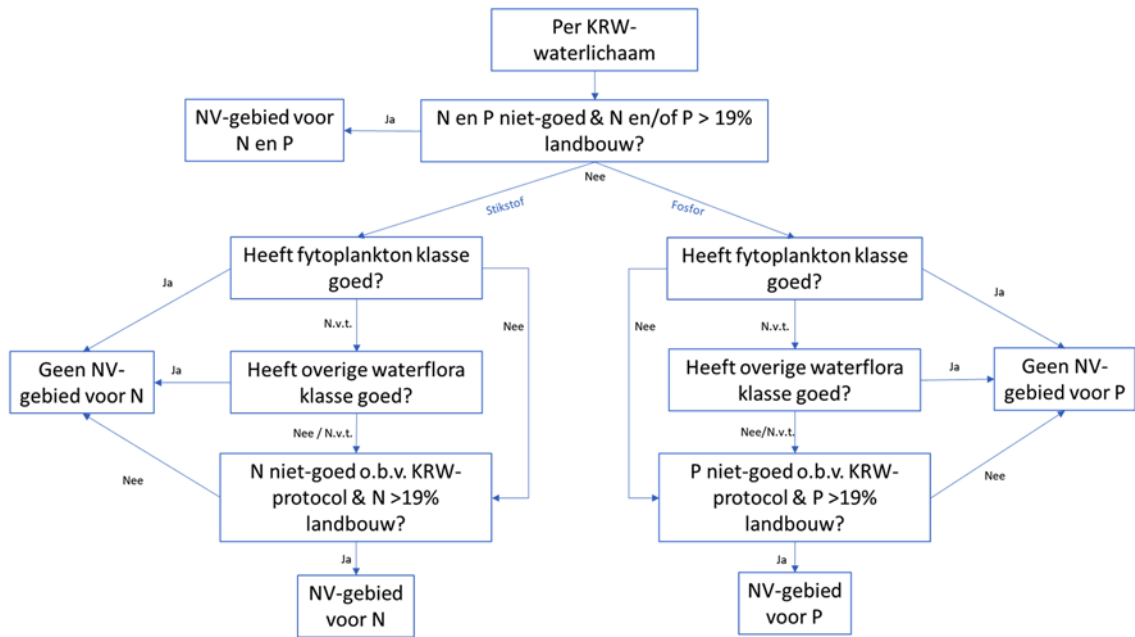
Per KRW-waterlichaam

NV-gebied voor N en P

Ja

N en P niet-goed & N en/of P > 19% landbouw?

Nee

Stikstof

Fosfor

Heeft fytoplankton klasse goed?

Ja

N.v.t.

Nee

Geen NV-gebied voor N

Ja

Heeft overige waterflora klasse goed?

Nee / N.v.t.

Nee

N niet-goed o.b.v. KRW-protocol & N >19% landbouw?

Ja

NV-gebied voor N

Heeft fytoplankton klasse goed?

Ja

Nee

N.v.t.

Heeft overige waterflora klasse goed?

Ja

Geen NV-gebied voor P

Nee/N.v.t.

Nee

P niet-goed o.b.v. KRW-protocol & P >19% landbouw?

Ja

NV-gebied voor P